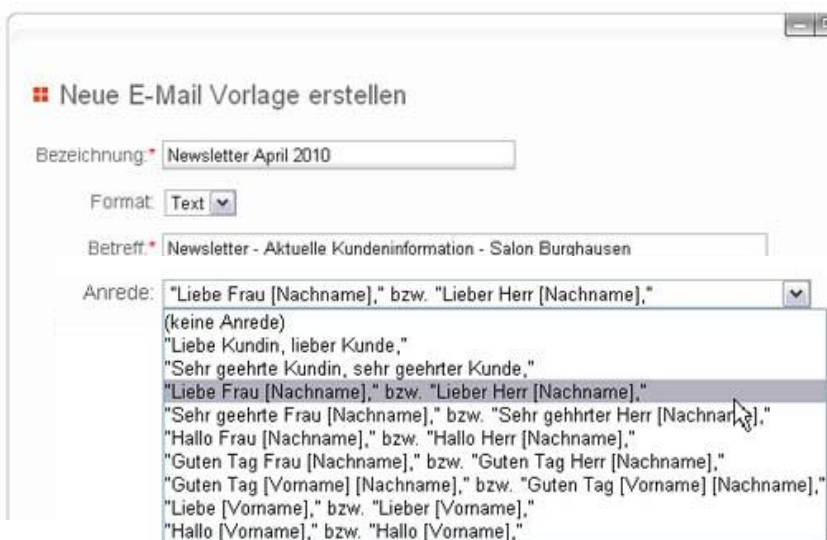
Neue E-Mail Vorlage erstellen

Bezeichnung:* Newsletter April 2010

Format: Text

Betreff:* Newsletter - Aktuelle Kundeninformation - Salon Burghausen

Anrede: "Liebe Frau [Nachname]," bzw. "Lieber Herr [Nachname],"

(keine Anrede)
"Liebe Kundin, lieber Kunde,"
"Sehr geehrte Kundin, sehr geehrter Kunde,"
"Liebe Frau [Nachname]," bzw. "Lieber Herr [Nachname],"
"Sehr geehrte Frau [Nachname]," bzw. "Sehr gehhrter Herr [Nachname],"
"Hallo Frau [Nachname]," bzw. "Hallo Herr [Nachname],"
"Guten Tag Frau [Nachname]," bzw. "Guten Tag Herr [Nachname],"
"Guten Tag [Vorname] [Nachname]," bzw. "Guten Tag [Vorname] [Nachname],"
"Liebe [Vorname]," bzw. "Lieber [Vorname],"
"Hallo [Vorname]," bzw. "Hallo [Vorname],"